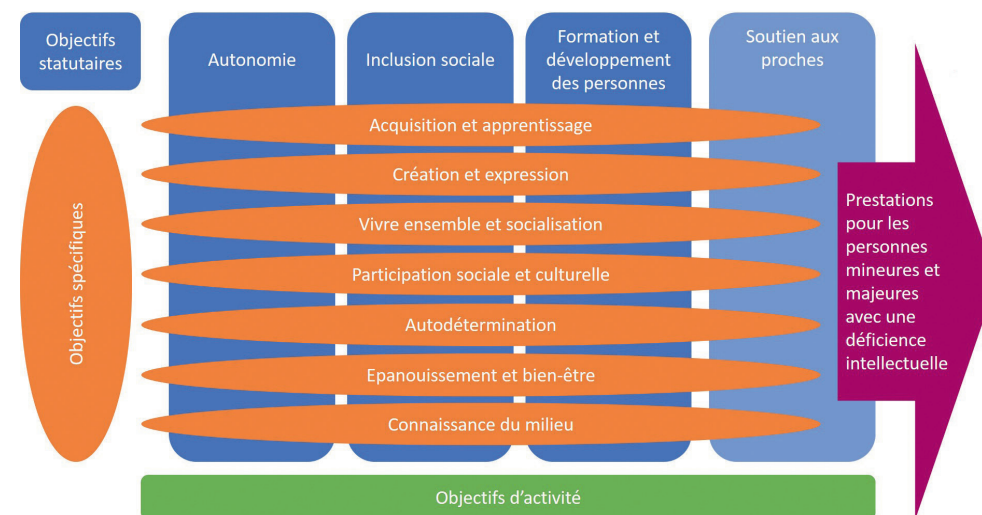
Objectifs statutaires

Autonomie

Inclusion sociale

Formation et développement des personnes

Soutien aux proches

Objectifs spécifiques

Acquisition et apprentissage

Création et expression

Vivre ensemble et socialisation

Participation sociale et culturelle

Autodétermination

Epanouissement et bien-être

Connaissance du milieu

Prestations pour les personnes mineures et majeures avec une déficience intellectuelle

Objectifs d’activité